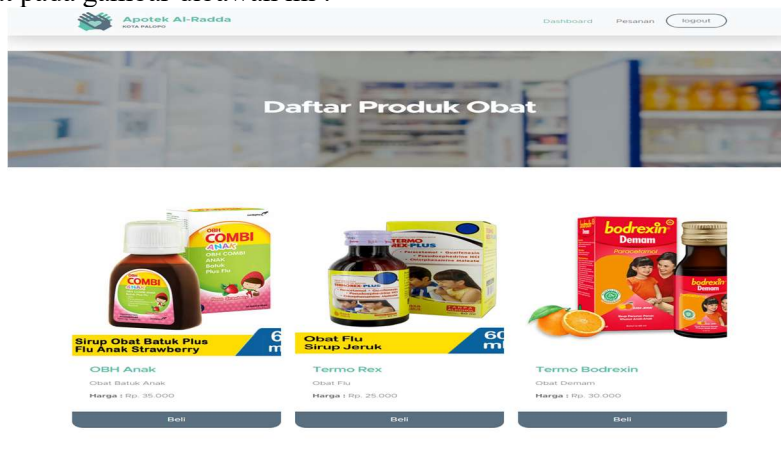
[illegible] pada gambar dibawah ini :

Apotek Al-Radda
KOTA PALOPO

Dashboard Pesanan logout

Daftar Produk Obat

OBH COMBI ANAK
OBH COMBI ANAK Batuk Plus Flu

Sirup Obat Batuk Plus Flu Anak Strawberry
6 m

OBH Anak
Obat Batuk Anak
Harga : Rp. 35.000
Beli

TERMO REX PLUS

Obat Flu Sirup Jeruk
60 m

Termo Rex
Obat Flu
Harga : Rp. 25.000
Beli

bodrexin Demam

Termo Bodrexin
Obat Demam
Harga : Rp. 30.000
Beli